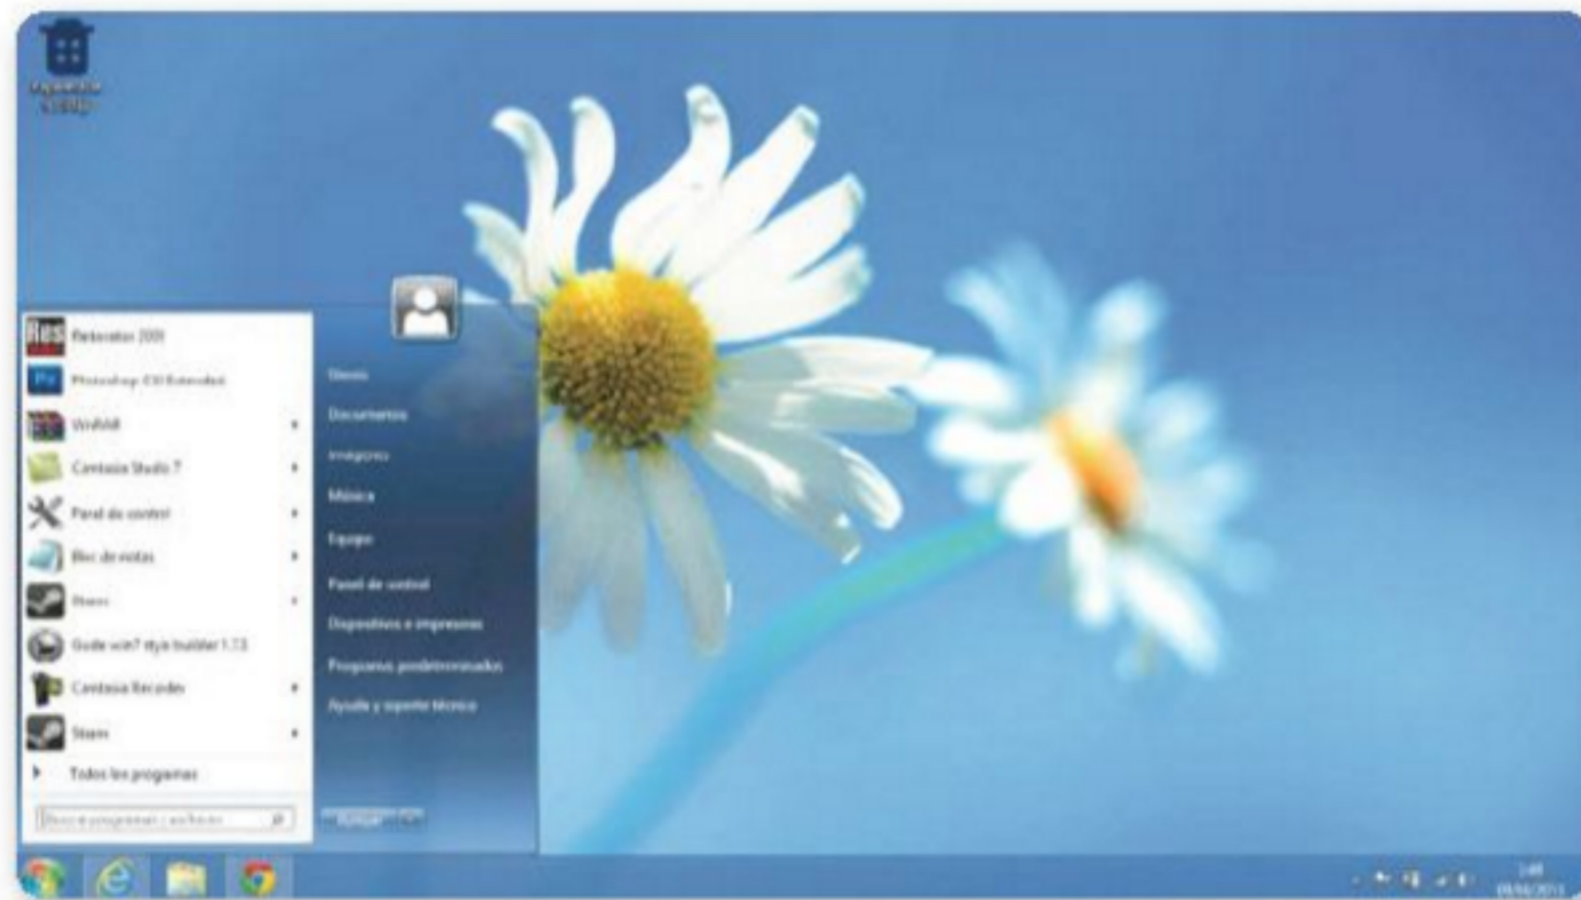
Papelera de reciclaje

Res Restorator 2009
Ps Photoshop CS5 Extended
WinRAR
Camtasia Studio 7
Panel de control
Bloc de notas
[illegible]
Guide win7 style builder 1.7.3
Camtasia Recorder
Steam
Todos los programas
Buscar programas y archivos

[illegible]
Documentos
Imágenes
Música
Equipo
Panel de control
Dispositivos e impresoras
Programas predeterminados
Ayuda y soporte técnico
Apagar

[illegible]
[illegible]